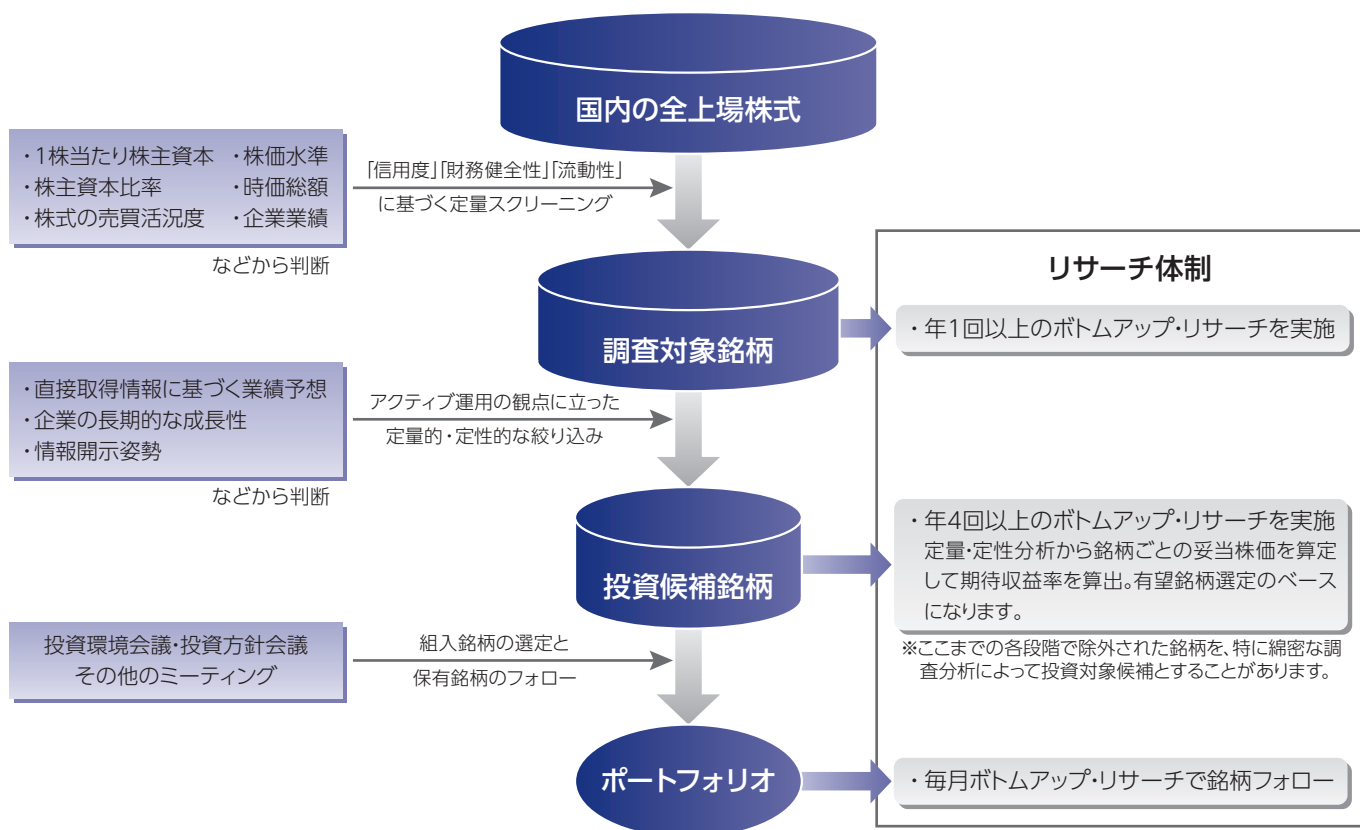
国内の全上場株式

・1株当たり株主資本　・株価水準
・株主資本比率　　　・時価総額
・株式の売買活況度　・企業業績

などから判断

「信用度」「財務健全性」「流動性」
に基づく定量スクリーニング

調査対象銘柄

リサーチ体制

・年1回以上のボトムアップ・リサーチを実施

・直接取得情報に基づく業績予想
・企業の長期的な成長性
・情報開示姿勢

などから判断

アクティブ運用の観点に立った
定量的・定性的な絞り込み

投資候補銘柄

・年4回以上のボトムアップ・リサーチを実施
定量・定性分析から銘柄ごとの妥当株価を算定して期待収益率を算出。有望銘柄選定のベースになります。

※ここまでの各段階で除外された銘柄を、特に綿密な調査分析によって投資対象候補とすることがあります。

投資環境会議・投資方針会議
その他のミーティング

組入銘柄の選定と
保有銘柄のフォロー

ポートフォリオ

・毎月ボトムアップ・リサーチで銘柄フォロー